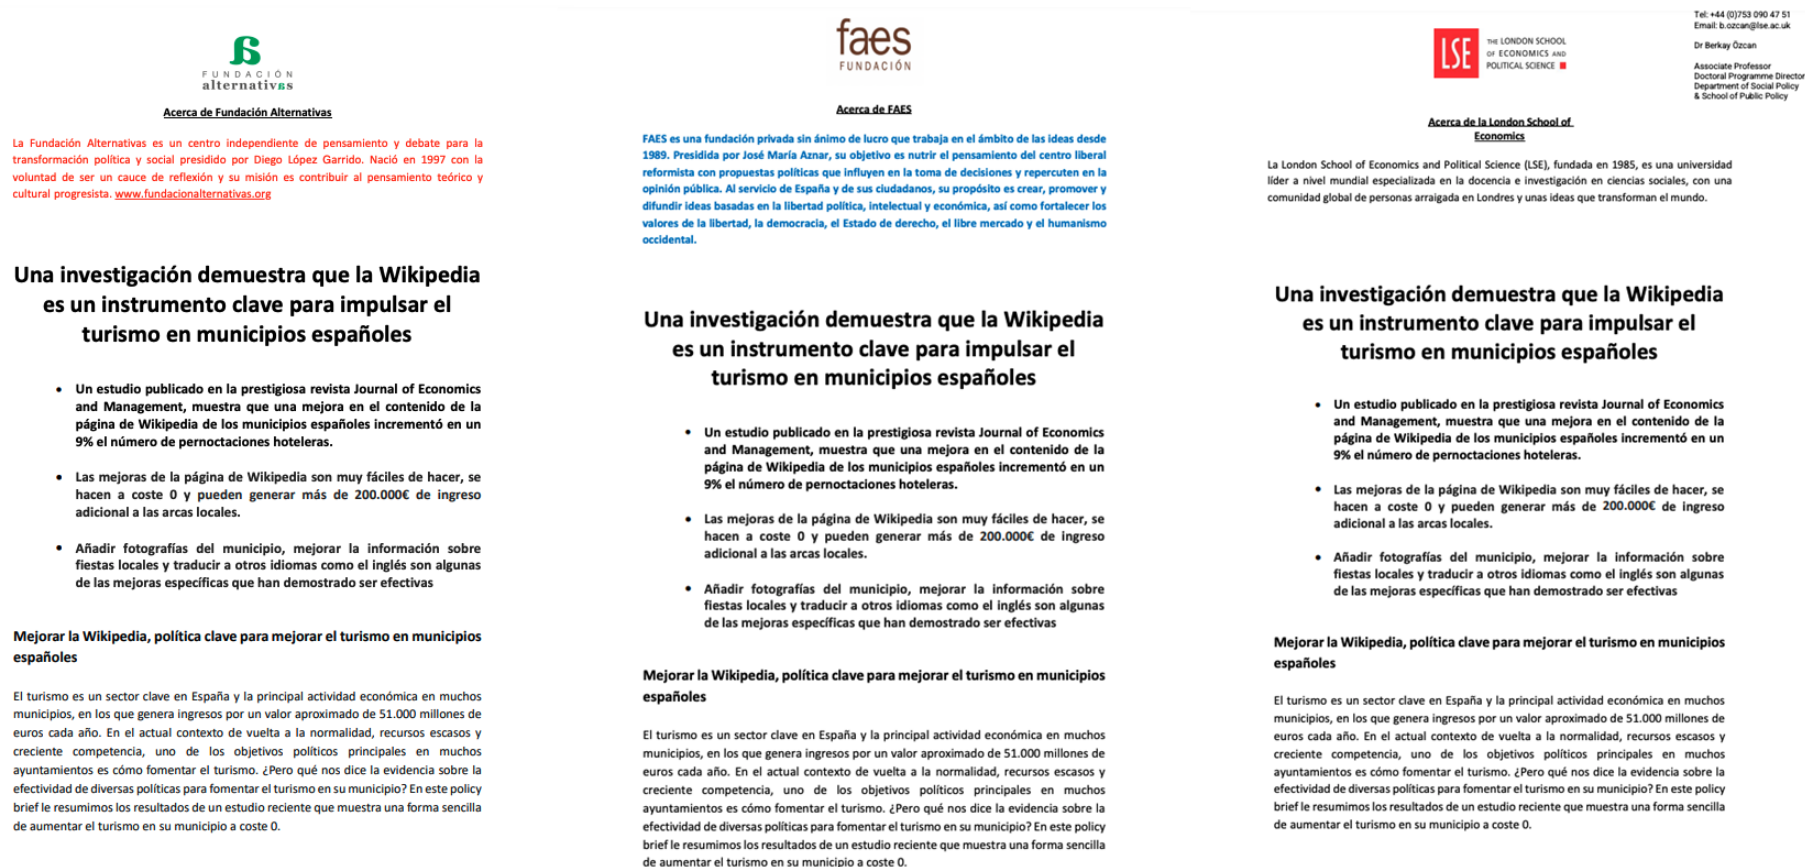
FUNDACIÓN
alternativas

Acerca de Fundación Alternativas

La Fundación Alternativas es un centro independiente de pensamiento y debate para la transformación política y social presidido por Diego López Garrido. Nació en 1997 con la voluntad de ser un cauce de reflexión y su misión es contribuir al pensamiento teórico y cultural progresista. www.fundacionalternativas.org

Una investigación demuestra que la Wikipedia es un instrumento clave para impulsar el turismo en municipios españoles

• Un estudio publicado en la prestigiosa revista Journal of Economics and Management, muestra que una mejora en el contenido de la página de Wikipedia de los municipios españoles incrementó en un 9% el número de pernoctaciones hoteleras.

• Las mejoras de la página de Wikipedia son muy fáciles de hacer, se hacen a coste 0 y pueden generar más de 200.000€ de ingreso adicional a las arcas locales.

• Añadir fotografías del municipio, mejorar la información sobre fiestas locales y traducir a otros idiomas como el inglés son algunas de las mejoras específicas que han demostrado ser efectivas

Mejorar la Wikipedia, política clave para mejorar el turismo en municipios españoles

El turismo es un sector clave en España y la principal actividad económica en muchos municipios, en los que genera ingresos por un valor aproximado de 51.000 millones de euros cada año. En el actual contexto de vuelta a la normalidad, recursos escasos y creciente competencia, uno de los objetivos políticos principales en muchos ayuntamientos es cómo fomentar el turismo. ¿Pero qué nos dice la evidencia sobre la efectividad de diversas políticas para fomentar el turismo en su municipio? En este policy brief le resumimos los resultados de un estudio reciente que muestra una forma sencilla de aumentar el turismo en su municipio a coste 0.

faes
FUNDACIÓN

Acerca de FAES

FAES es una fundación privada sin ánimo de lucro que trabaja en el ámbito de las ideas desde 1989. Presidida por José María Aznar, su objetivo es nutrir el pensamiento del centro liberal reformista con propuestas políticas que influyen en la toma de decisiones y repercuten en la opinión pública. Al servicio de España y de sus ciudadanos, su propósito es crear, promover y difundir ideas basadas en la libertad política, intelectual y económica, así como fortalecer los valores de la libertad, la democracia, el Estado de derecho, el libre mercado y el humanismo occidental.

Una investigación demuestra que la Wikipedia es un instrumento clave para impulsar el turismo en municipios españoles

• Un estudio publicado en la prestigiosa revista Journal of Economics and Management, muestra que una mejora en el contenido de la página de Wikipedia de los municipios españoles incrementó en un 9% el número de pernoctaciones hoteleras.

• Las mejoras de la página de Wikipedia son muy fáciles de hacer, se hacen a coste 0 y pueden generar más de 200.000€ de ingreso adicional a las arcas locales.

• Añadir fotografías del municipio, mejorar la información sobre fiestas locales y traducir a otros idiomas como el inglés son algunas de las mejoras específicas que han demostrado ser efectivas

Mejorar la Wikipedia, política clave para mejorar el turismo en municipios españoles

El turismo es un sector clave en España y la principal actividad económica en muchos municipios, en los que genera ingresos por un valor aproximado de 51.000 millones de euros cada año. En el actual contexto de vuelta a la normalidad, recursos escasos y creciente competencia, uno de los objetivos políticos principales en muchos ayuntamientos es cómo fomentar el turismo. ¿Pero qué nos dice la evidencia sobre la efectividad de diversas políticas para fomentar el turismo en su municipio? En este policy brief le resumimos los resultados de un estudio reciente que muestra una forma sencilla de aumentar el turismo en su municipio a coste 0.

LSE THE LONDON SCHOOL OF ECONOMICS AND POLITICAL SCIENCE

Tel: +44 (0)753 090 47 51
Email: b.ozcan@lse.ac.uk

Dr Berkay Özcan

Associate Professor
Doctoral Programme Director
Department of Social Policy
& School of Public Policy

Acerca de la London School of Economics

La London School of Economics and Political Science (LSE), fundada en 1985, es una universidad líder a nivel mundial especializada en la docencia e investigación en ciencias sociales, con una comunidad global de personas arraigada en Londres y unas ideas que transforman el mundo.

Una investigación demuestra que la Wikipedia es un instrumento clave para impulsar el turismo en municipios españoles

• Un estudio publicado en la prestigiosa revista Journal of Economics and Management, muestra que una mejora en el contenido de la página de Wikipedia de los municipios españoles incrementó en un 9% el número de pernoctaciones hoteleras.

• Las mejoras de la página de Wikipedia son muy fáciles de hacer, se hacen a coste 0 y pueden generar más de 200.000€ de ingreso adicional a las arcas locales.

• Añadir fotografías del municipio, mejorar la información sobre fiestas locales y traducir a otros idiomas como el inglés son algunas de las mejoras específicas que han demostrado ser efectivas

Mejorar la Wikipedia, política clave para mejorar el turismo en municipios españoles

El turismo es un sector clave en España y la principal actividad económica en muchos municipios, en los que genera ingresos por un valor aproximado de 51.000 millones de euros cada año. En el actual contexto de vuelta a la normalidad, recursos escasos y creciente competencia, uno de los objetivos políticos principales en muchos ayuntamientos es cómo fomentar el turismo. ¿Pero qué nos dice la evidencia sobre la efectividad de diversas políticas para fomentar el turismo en su municipio? En este policy brief le resumimos los resultados de un estudio reciente que muestra una forma sencilla de aumentar el turismo en su municipio a coste 0.